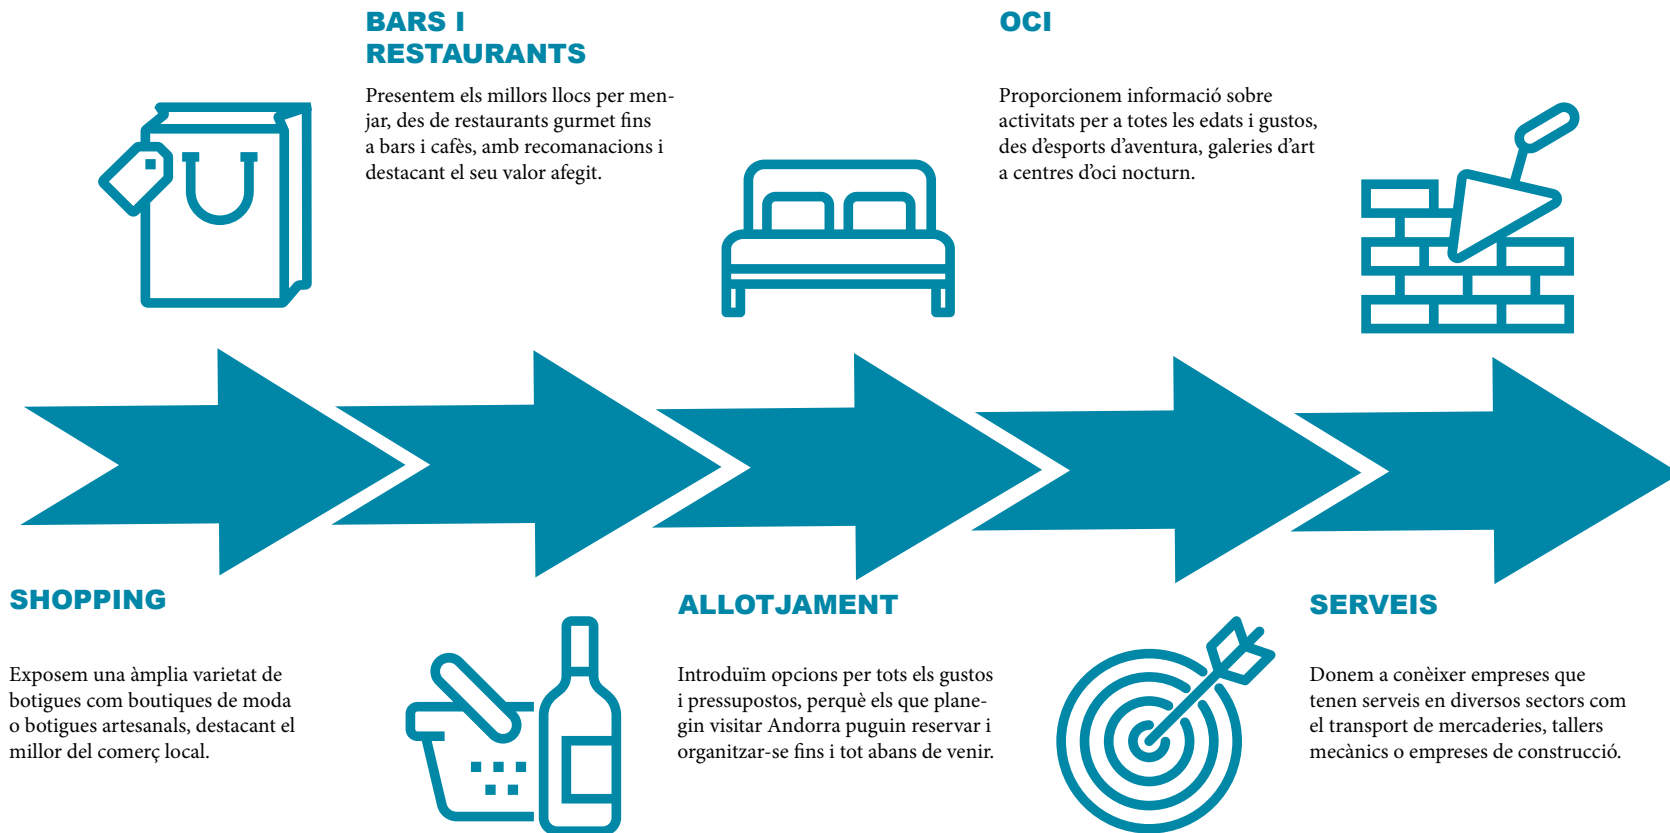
BARS I RESTAURANTS

Presentem els millors llocs per menjar, des de restaurants gurmet fins a bars i cafès, amb recomanacions i destacant el seu valor afegit.

OCI

Proporcionem informació sobre activitats per a totes les edats i gustos, des d'esports d'aventura, galeries d'art a centres d'oci nocturn.

SHOPPING

Exposem una àmplia varietat de botigues com boutiques de moda o botigues artesanals, destacant el millor del comerç local.

ALLOTJAMENT

Introduïm opcions per tots els gustos i pressupostos, perquè els que planegin visitar Andorra puguin reservar i organitzar-se fins i tot abans de venir.

SERVEIS

Donem a conèixer empreses que tenen serveis en diversos sectors com el transport de mercaderies, tallers mecànics o empreses de construcció.